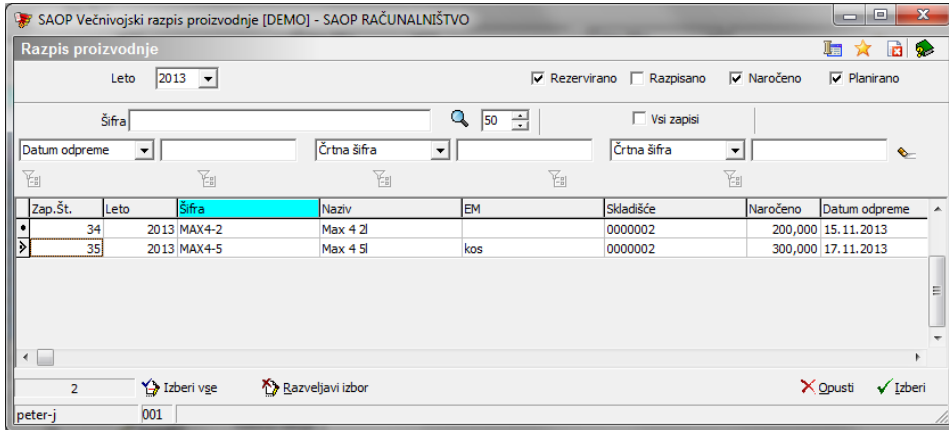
SAOP Večnivojski razpis proizvodnje [DEMO] - SAOP RAČUNALNIŠTVO

Razpis proizvodnje

Leto 2013

Rezervirano Razpisano Naročeno Planirano

Šifra 50

Vsi zapisi

Datum odpreme Črtna šifra Črtna šifra

| Zap.Št. | Leto | Šifra | Naziv | EM | Skladišče | Naročeno | Datum odpreme |
|---|---|---|---|---|---|---|---|
| 34 | 2013 | MAX4-2 | Max 4 2l | | 0000002 | 200,000 | 15.11.2013 |
| 35 | 2013 | MAX4-5 | Max 4 5l | kos | 0000002 | 300,000 | 17.11.2013 |

2 Izberi vse Razveljavi izbor Opusti Izberi

peter-j 001